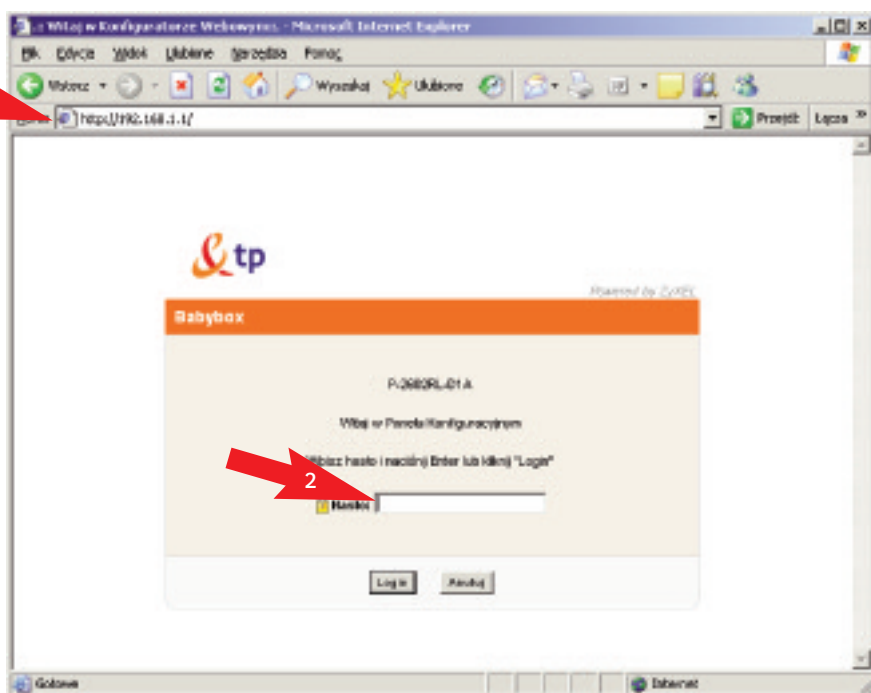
:: Witaj w Konfiguratorze Webowym :: - Microsoft Internet Explorer

Plik Edycja Widok Ulubione Narzędzia Pomoc

Wstecz Wyszukaj Ulubione

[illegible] http://192.168.1.1/ Przejdź Łącza

tp

Powered by ZyXEL

Babybox

P-2602RL-D1A

Witaj w Panelu Konfiguracyjnym

Wpisz hasło i naciśnij Enter lub kliknij "Login"

2

Hasło:

Login Anuluj

Gotowe Internet